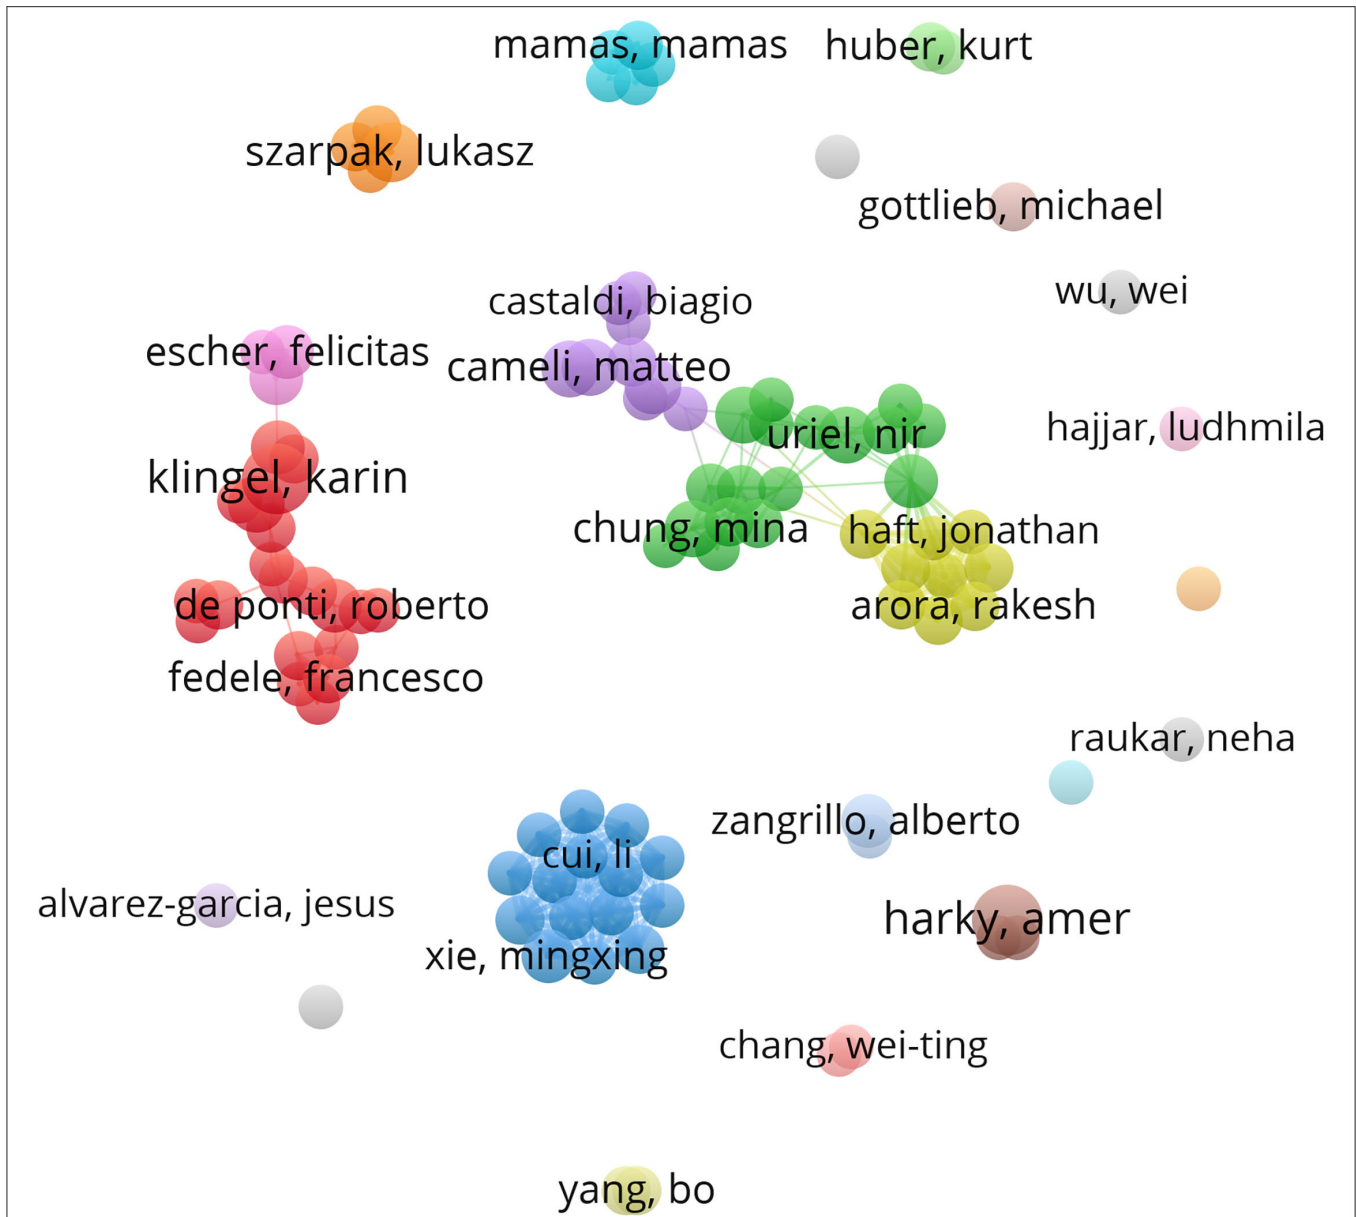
mamas, mamas
huber, kurt
szarpak, lukasz
gottlieb, michael
wu, wei
castaldi, biagio
escher, felicitas
cameli, matteo
hajjar, ludhmila
uriel, nir
klingel, karin
chung, mina
haft, jonathan
arora, rakesh
de ponti, roberto
fedele, francesco
raukar, neha
zangrillo, alberto
cui, li
alvarez-garcia, jesus
harky, amer
xie, mingxing
chang, wei-ting
yang, bo